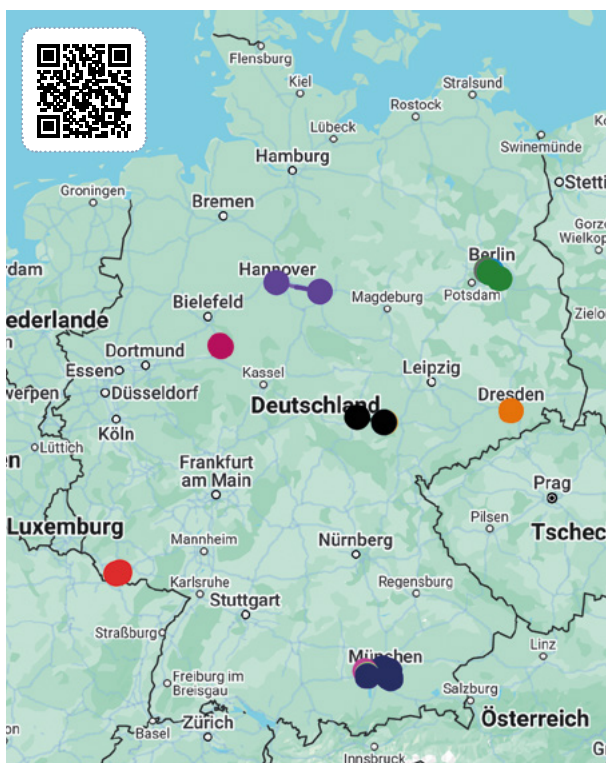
Flensburg
Kiel
Stralsund
Rostock
Lübeck
Swinemünde
Stetti
Hamburg
Groningen
Bremen
Gorzo
Wielkop
Berlin
rdam
Hannover
Bielefeld
Magdeburg
Potsdam
ederlande
Zielo
Dortmund
Essen
Kassel
Leipzig
werpen
Düsseldorf
Deutschland
Dresden
Köln
Lüttich
n
Frankfurt am Main
Prag
Pilsen
Luxemburg
Mannheim
Nürnberg
Tschec
Regensburg
Karlsruhe
Stuttgart
Straßburg
Linz
München
Freiburg im Breisgau
Salzburg
Zürich
Österreich
Basel
Innsbruck
Gr